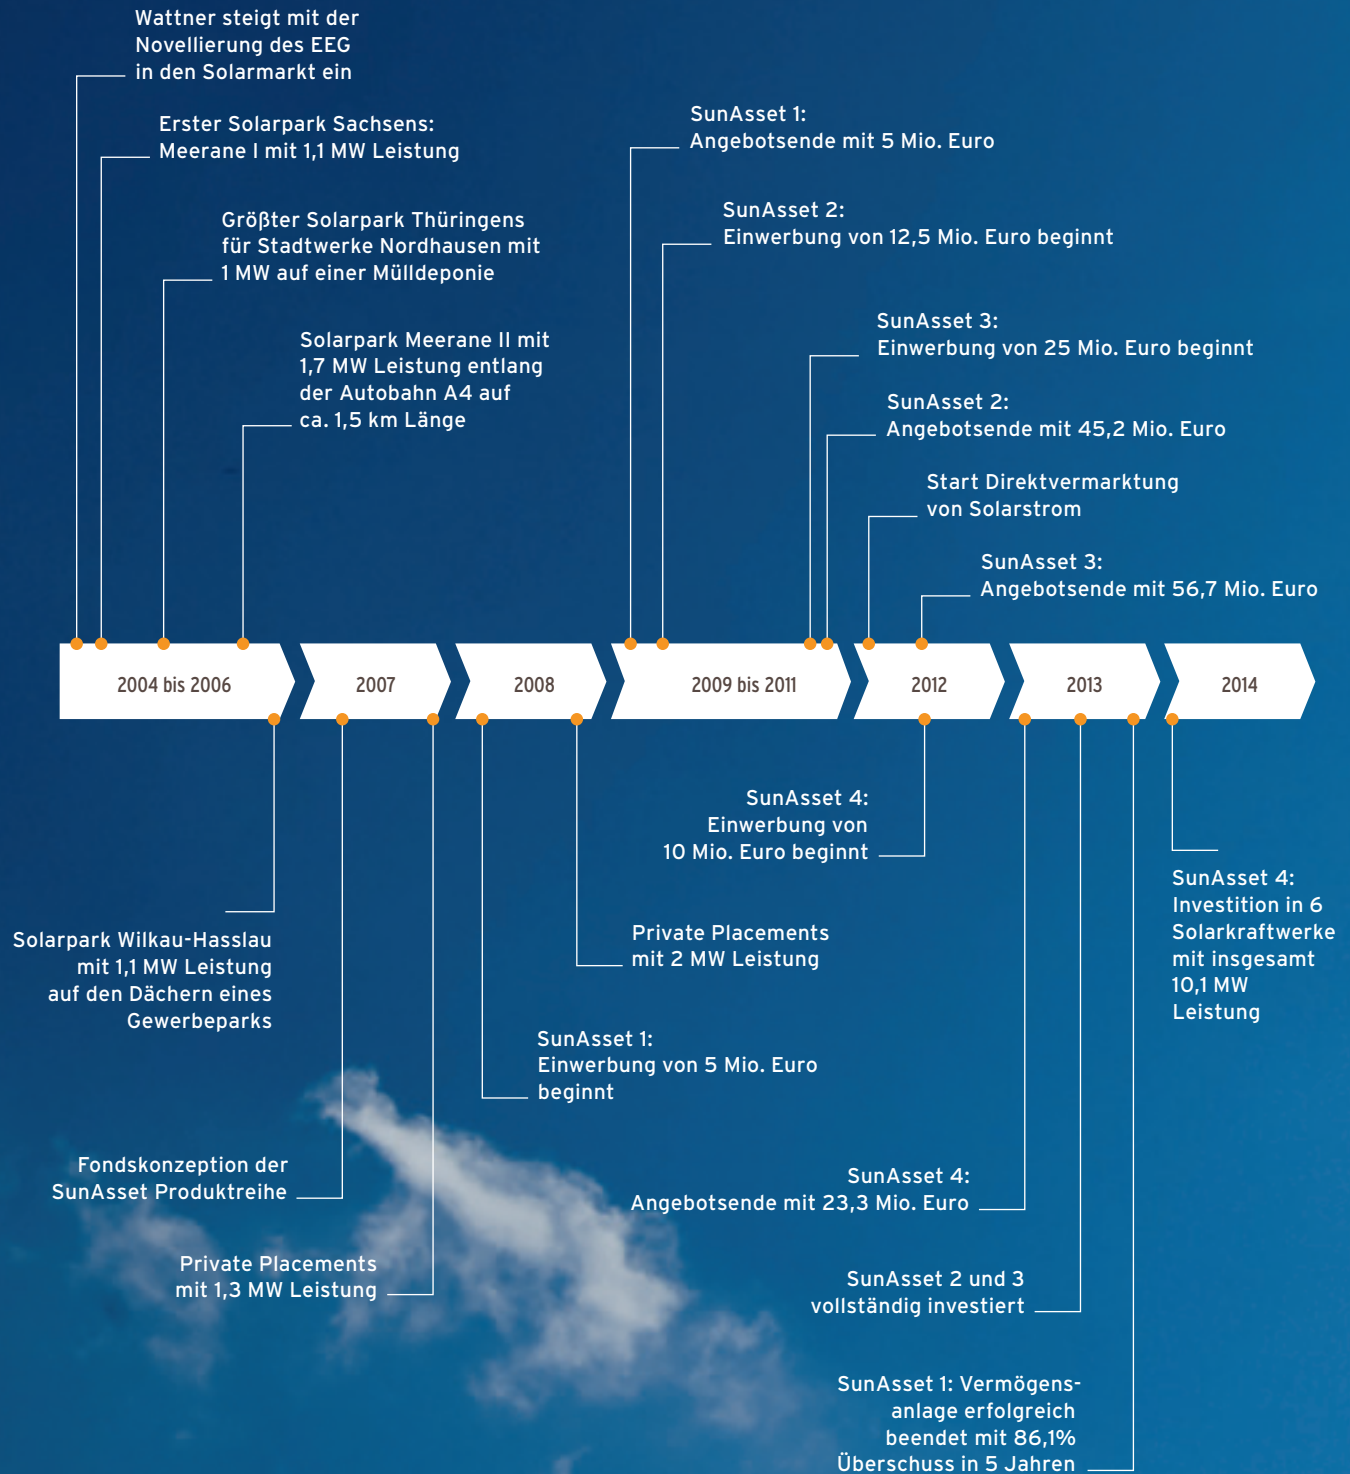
Wattner steigt mit der Novellierung des EEG in den Solarmarkt ein

Erster Solarpark Sachsens: Meerane I mit 1,1 MW Leistung

Größter Solarpark Thüringens für Stadtwerke Nordhausen mit 1 MW auf einer Mülldeponie

Solarpark Meerane II mit 1,7 MW Leistung entlang der Autobahn A4 auf ca. 1,5 km Länge

SunAsset 1: Angebotsende mit 5 Mio. Euro

SunAsset 2: Einwerbung von 12,5 Mio. Euro beginnt

SunAsset 3: Einwerbung von 25 Mio. Euro beginnt

SunAsset 2: Angebotsende mit 45,2 Mio. Euro

Start Direktvermarktung von Solarstrom

SunAsset 3: Angebotsende mit 56,7 Mio. Euro

2004 bis 2006

2007

2008

2009 bis 2011

2012

2013

2014

SunAsset 4: Einwerbung von 10 Mio. Euro beginnt

SunAsset 4: Investition in 6 Solarkraftwerke mit insgesamt 10,1 MW Leistung

Solarpark Wilkau-Hasslau mit 1,1 MW Leistung auf den Dächern eines Gewerbeparks

Private Placements mit 2 MW Leistung

SunAsset 1: Einwerbung von 5 Mio. Euro beginnt

Fondskonzeption der SunAsset Produktreihe

SunAsset 4: Angebotsende mit 23,3 Mio. Euro

Private Placements mit 1,3 MW Leistung

SunAsset 2 und 3 vollständig investiert

SunAsset 1: Vermögensanlage erfolgreich beendet mit 86,1% Überschuss in 5 Jahren